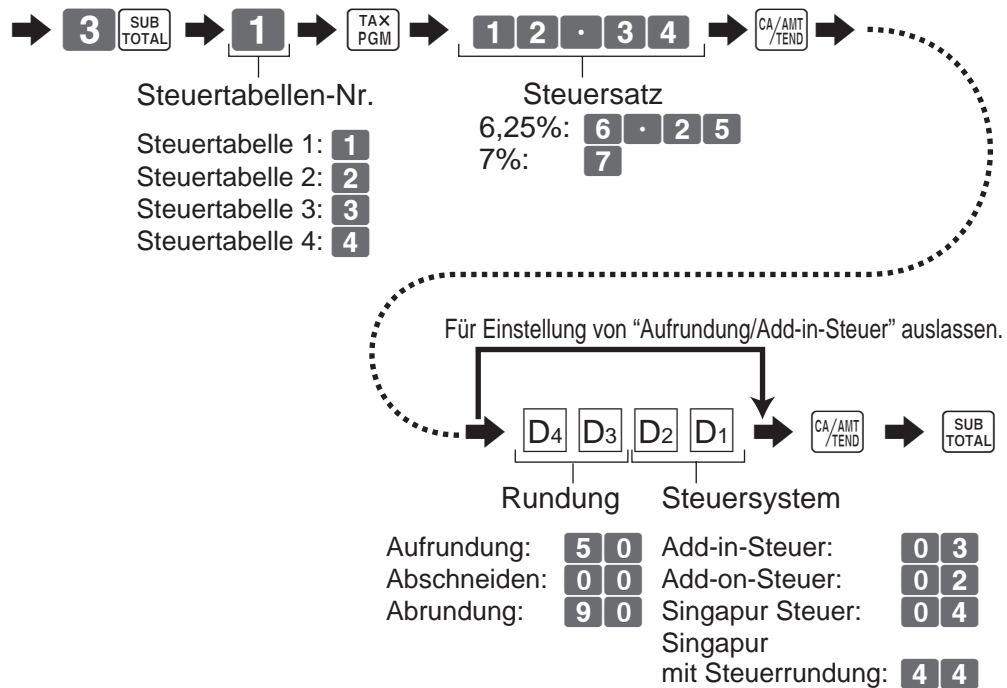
3 SUB TOTAL 1 TAX PGM 1 2 · 3 4 CA/AMT TEND

Steuertabellen-Nr.

Steuertabelle 1: 1
Steuertabelle 2: 2
Steuertabelle 3: 3
Steuertabelle 4: 4

Steuersatz
6,25%: 6 · 2 5
7%: 7

Für Einstellung von "Aufrundung/Add-in-Steuer" auslassen.

$D_4$ $D_3$ $D_2$ $D_1$ CA/AMT TEND SUB TOTAL

Rundung

Aufrundung: 5 0
Abschneiden: 0 0
Abrundung: 9 0

Steuersystem

Add-in-Steuer: 0 3
Add-on-Steuer: 0 2
Singapur Steuer: 0 4
Singapur mit Steuerrundung: 4 4